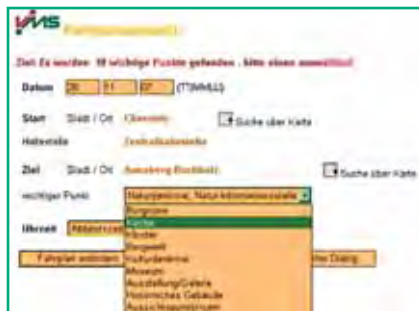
VMS Fahrplanauskunft

Ziel: Es wurden 18 wichtige Punkte gefunden - bitte einen auswählen!

Datum 26 11 07 (TT/MM/JJ)

Start Stadt / Ort Chemnitz Suche über Karte

Haltestelle Zentralhaltestelle

Ziel Stadt / Ort Annaberg-Buchholz Suche über Karte

wichtiger Punkt Naturgebiet/-mal, Naturinformationsstelle

Burg/Burgruine
Kirche
Kloster
Bergwerk
Kulturzentrum
Museum
Ausstellung/Galerie
Historisches Gebäude
Aussichtspunkt/turm

Uhrzeit Abfahrtszeit

Fahrplan anfordern

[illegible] Dialog